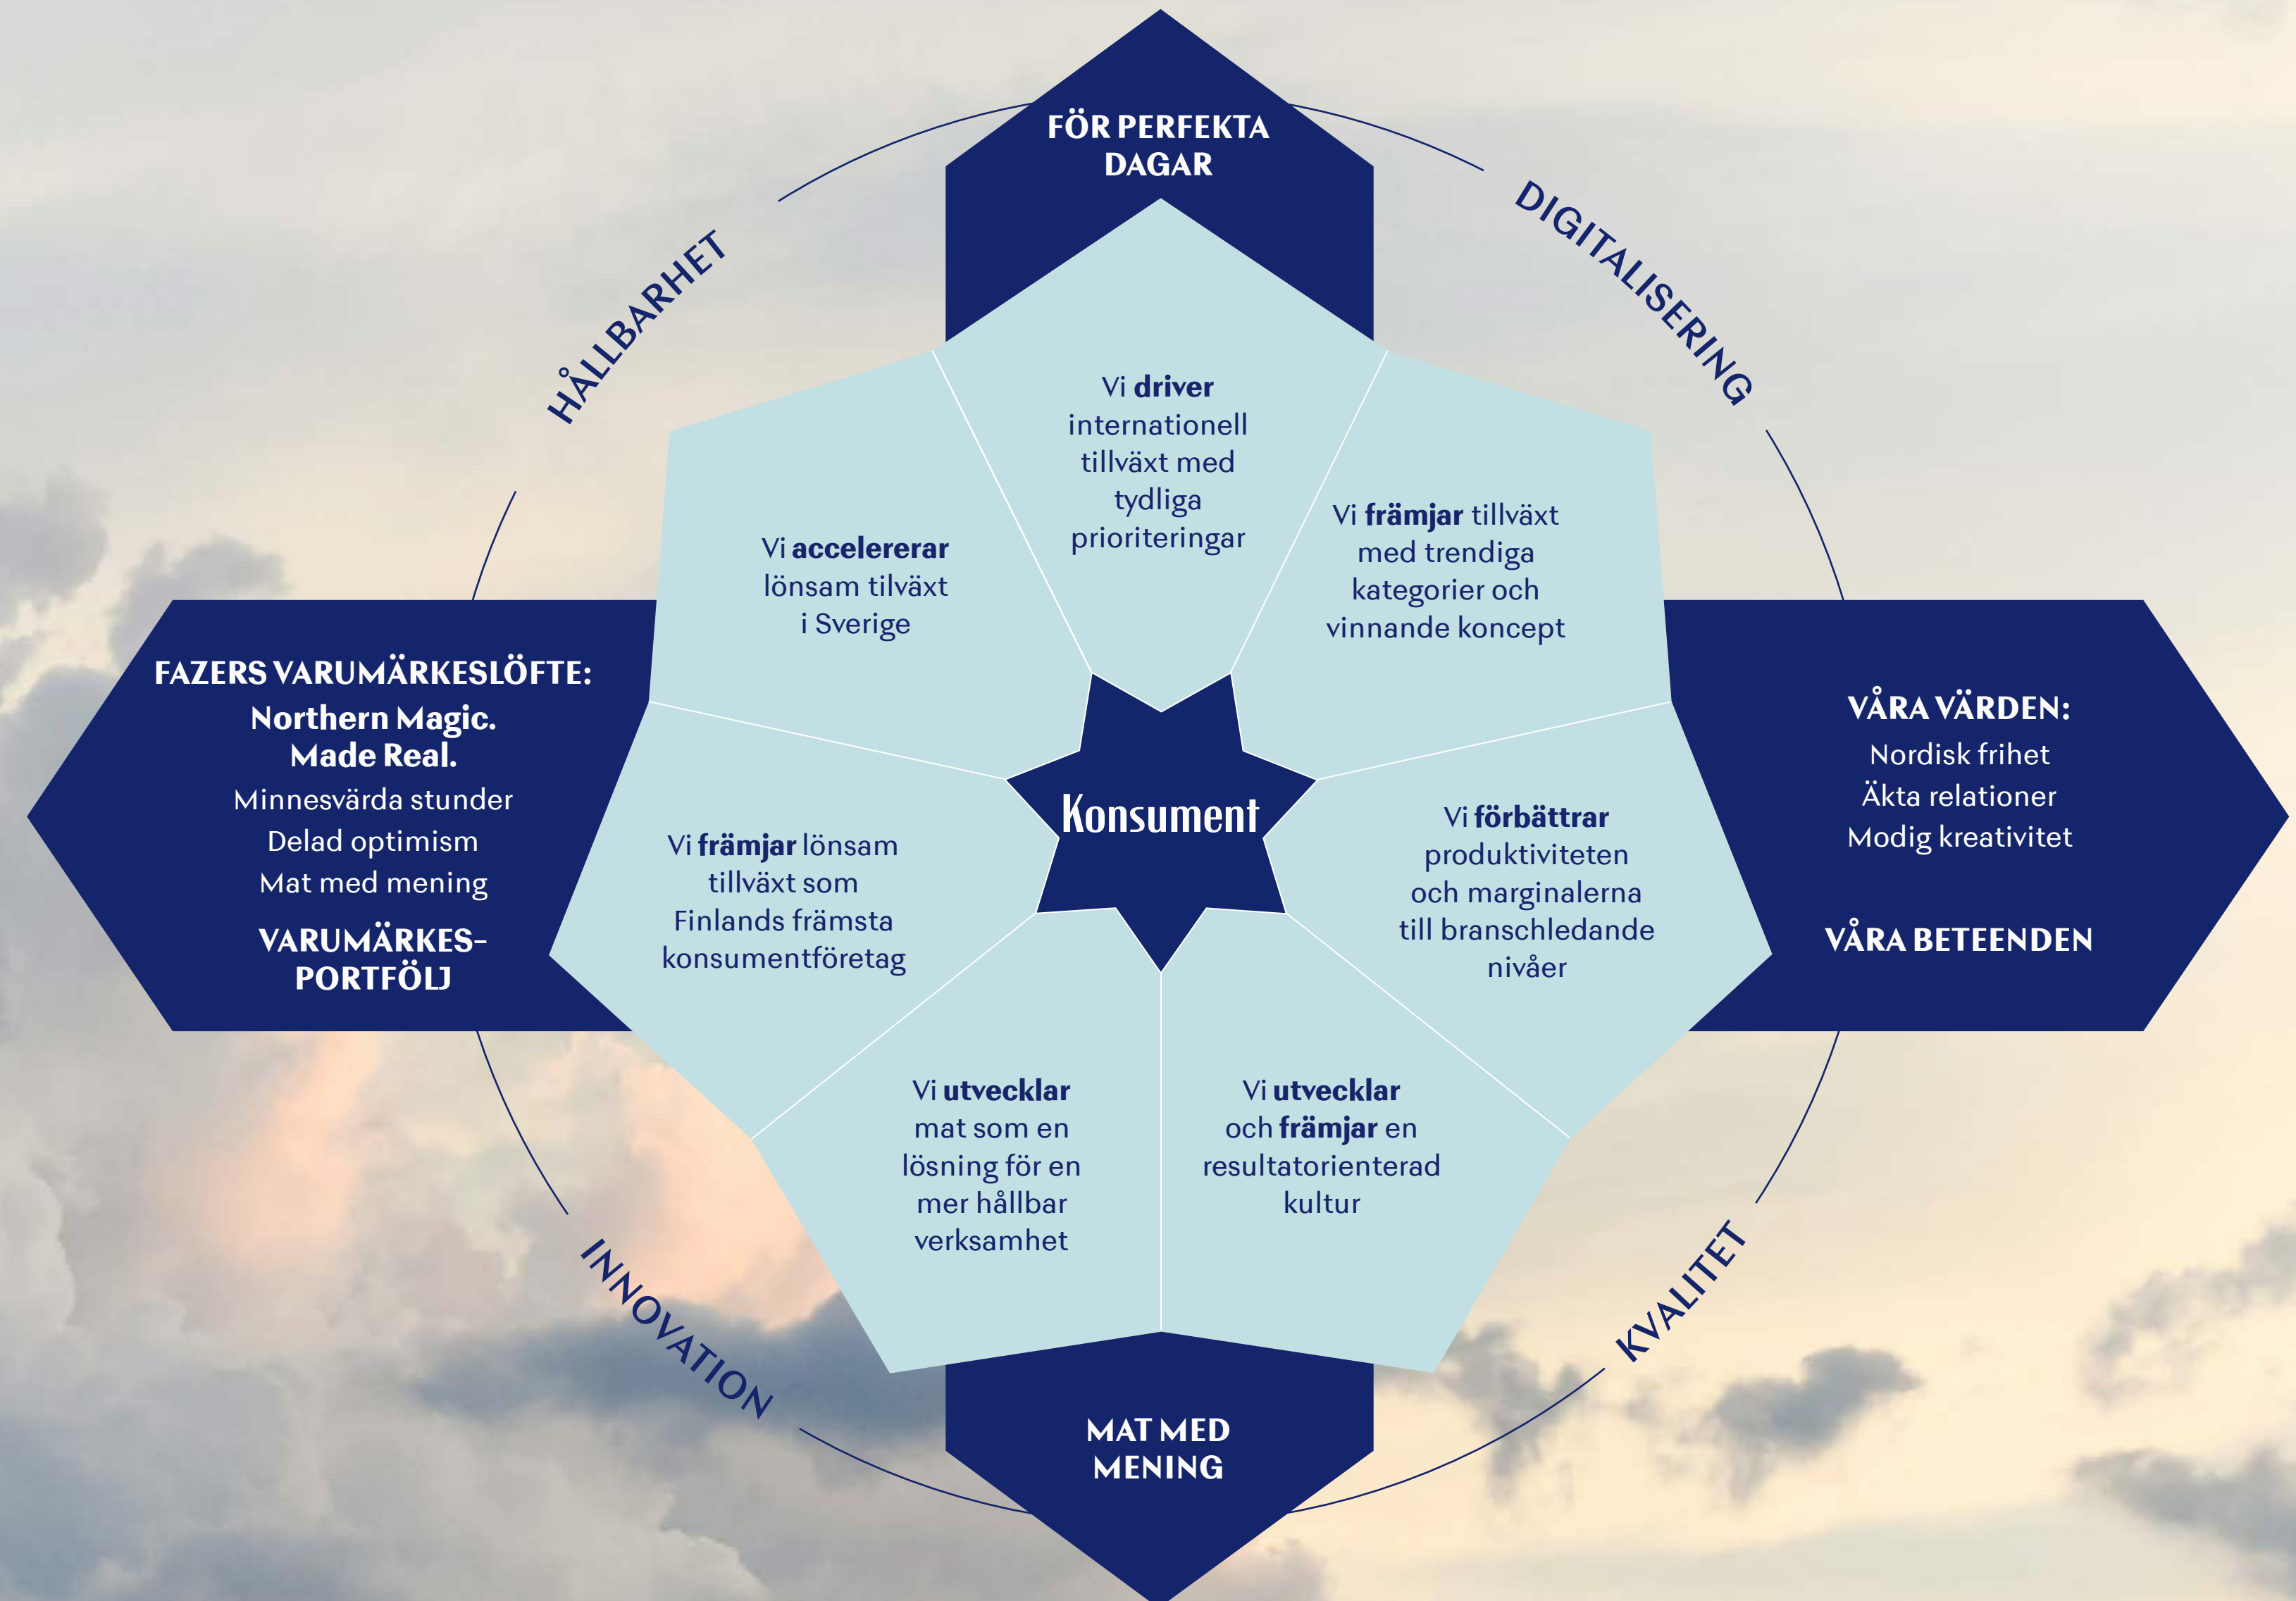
FÖR PERFEKTA DAGAR

HÅLLBARHET

DIGITALISERING

Vi **driver** internationell tillväxt med tydliga prioriteringar

Vi **accelererar** lönsam tilväxt i Sverige

Vi **främjar** tillväxt med trendiga kategorier och vinnande koncept

FAZERS VARUMÄRKESLÖFTE:
Northern Magic. Made Real.
Minnesvärda stunder
Delad optimism
Mat med mening
VARUMÄRKES-PORTFÖLJ

Konsument

VÅRA VÄRDEN:
Nordisk frihet
Äkta relationer
Modig kreativitet

VÅRA BETEENDEN

Vi **främjar** lönsam tillväxt som Finlands främsta konsumentföretag

Vi **förbättrar** produktiviteten och marginalerna till branschledande nivåer

Vi **utvecklar** mat som en lösning för en mer hållbar verksamhet

Vi **utvecklar** och **främjar** en resultatorienterad kultur

INNOVATION

KVALITET

MAT MED MENING